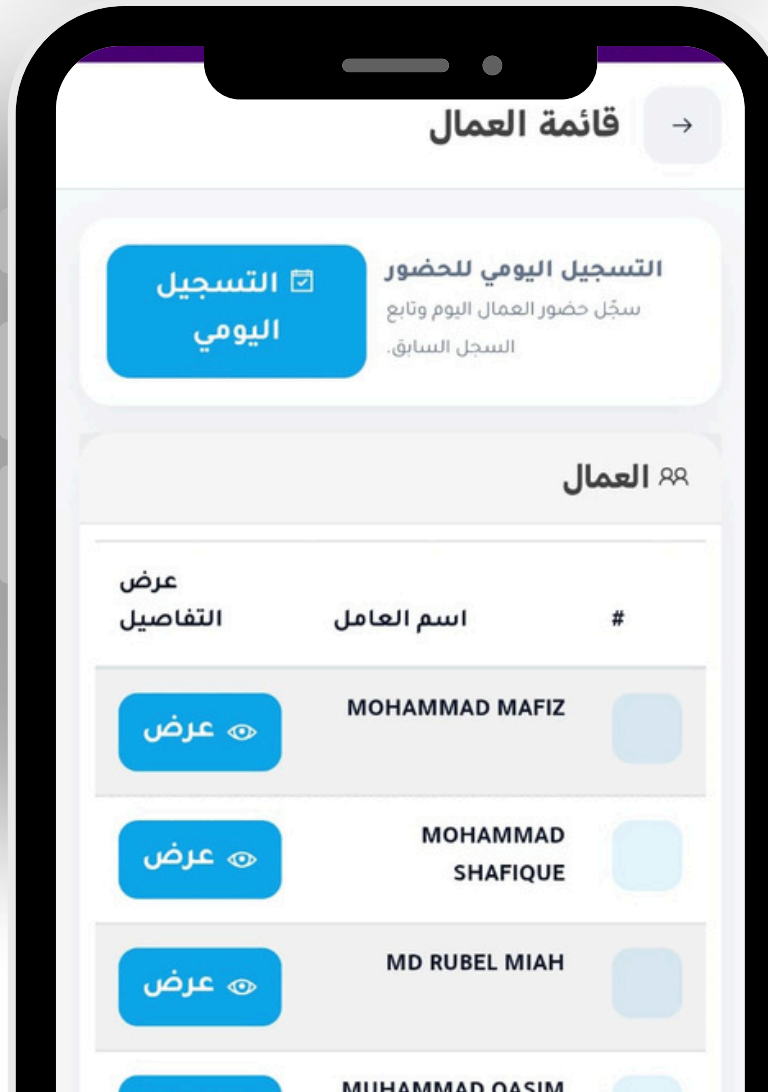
قائمة العمال

التسجيل اليومي للحضور
سجّل حضور العمال اليوم وتابع السجل السابق.

التسجيل اليومي

العمال

| # | اسم العامل | عرض التفاصيل |
|---|---|---|
| | MOHAMMAD MAFIZ | عرض |
| | MOHAMMAD SHAFIQUE | عرض |
| | MD RUBEL MIAH | عرض |
| | MUHAMMAD QASIM | |